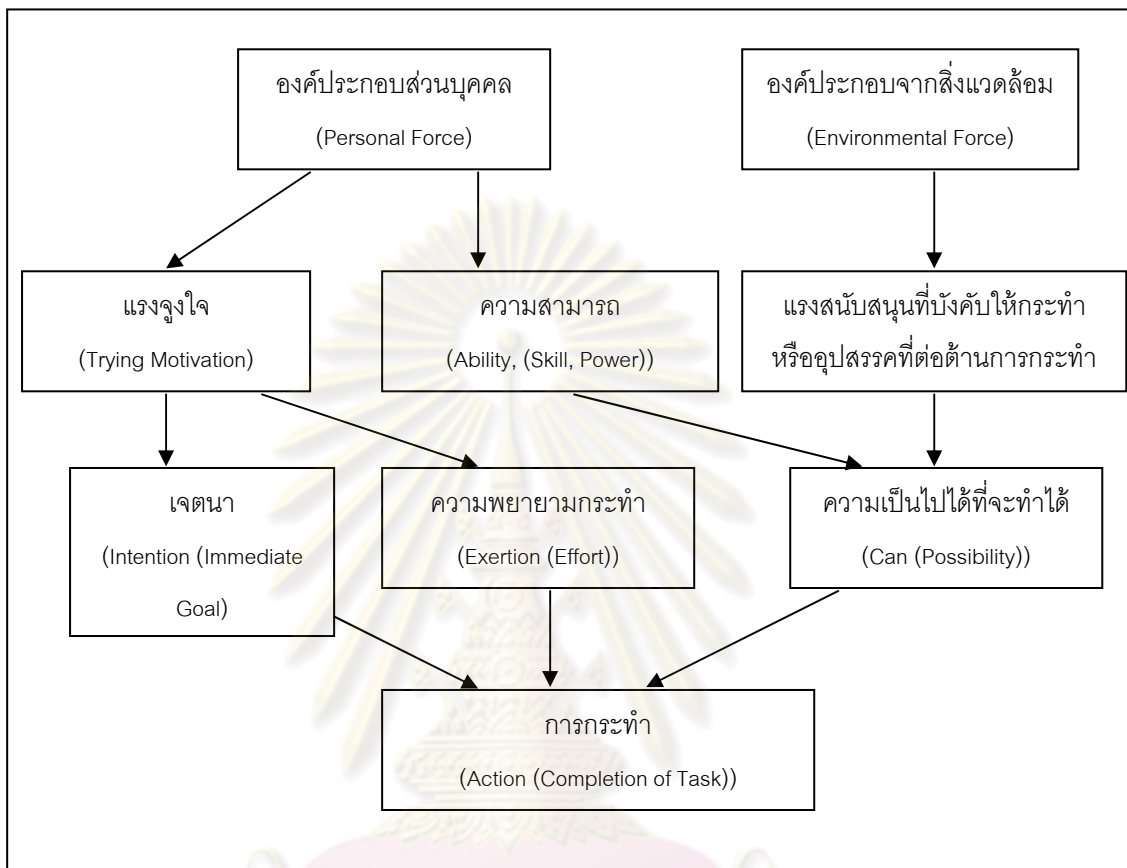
องค์ประกอบส่วนบุคคล
(Personal Force)

องค์ประกอบจากสิ่งแวดล้อม
(Environmental Force)

แรงจูงใจ
(Trying Motivation)

ความสามารถ
(Ability, (Skill, Power))

แรงสนับสนุนที่บังคับให้กระทำหรืออุปสรรคที่ต่อต้านการกระทำ

เจตนา
(Intention (Immediate Goal)

ความพยายามกระทำ
(Exertion (Effort))

ความเป็นไปได้ที่จะทำได้
(Can (Possibility))

การกระทำ
(Action (Completion of Task))